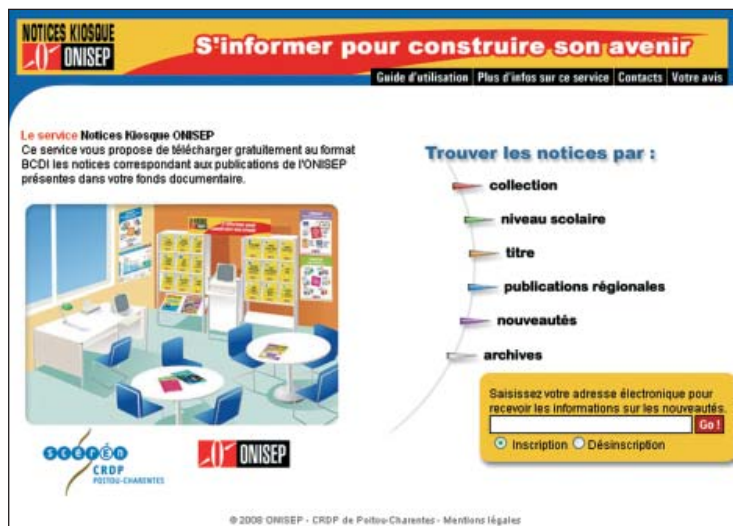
NOTICES KIOSQUE ONISEP

S'informer pour construire son avenir

Guide d'utilisation | Plus d'infos sur ce service | Contacts | Votre avis

Le service Notices Kiosque ONISEP
Ce service vous propose de télécharger gratuitement au format BCDI les notices correspondant aux publications de l'ONISEP présentes dans votre fonds documentaire.

Trouver les notices par :

collection

niveau scolaire

titre

publications régionales

nouveautés

archives

Saisissez votre adresse électronique pour recevoir les informations sur les nouveautés.

Go !

Inscription Désinscription

scérén CRDP POITOU-CHARENTES

ONISEP

© 2008 ONISEP - CRDP de Poitou-Charentes - Mentions légales